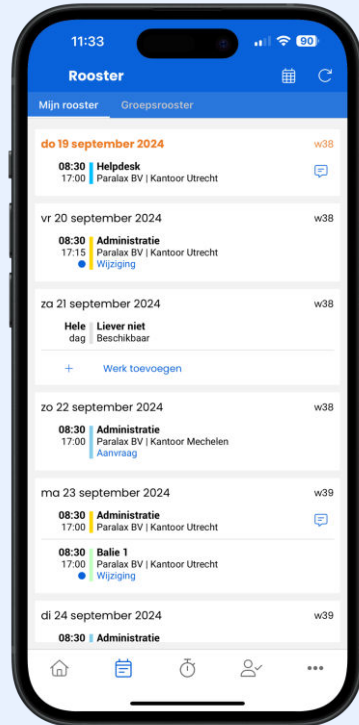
11:33

90

Rooster

Mijn rooster Groepsrooster

do 19 september 2024 w38

08:30 17:00 Helpdesk
Paralax BV | Kantoor Utrecht

vr 20 september 2024 w38

08:30 17:15 Administratie
Paralax BV | Kantoor Utrecht
Wijziging

za 21 september 2024 w38

Hele dag Liever niet
Beschikbaar

+ Werk toevoegen

zo 22 september 2024 w38

08:30 17:00 Administratie
Paralax BV | Kantoor Mechelen
Aanvraag

ma 23 september 2024 w39

08:30 17:00 Administratie
Paralax BV | Kantoor Utrecht

08:30 17:00 Balie 1
Paralax BV | Kantoor Utrecht
Wijziging

di 24 september 2024 w39

08:30 Administratie